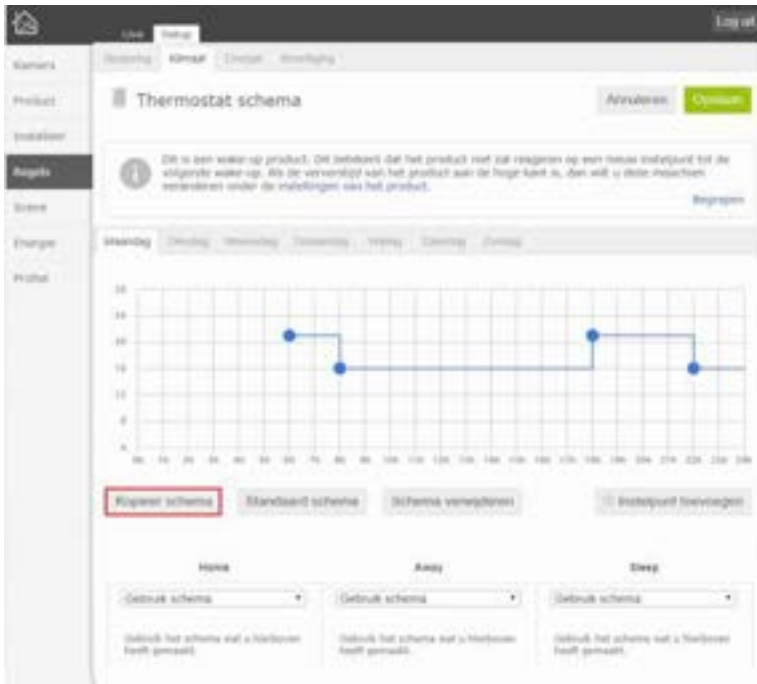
Log uit

Live Setup

Kamers
Product
Installeer
Regels
Scene
Energie
Profiel

Besturing Klimaat Energie Beveiliging

Thermostat schema

Annuleren Opslaan

Dit is een wake-up product. Dit betekent dat het product niet zal reageren op een nieuw instelpunt tot de volgende wake-up. Als de vervanging van het product aan de hoge kant is, dan wilt u deze misschien veranderen onder de instellingen van het product.

Begrepen

Maandag Dinsdag Woensdag Donderdag Vrijdag Zaterdag Zondag

30
25
20
15
10
5
0

0h 1h 2h 3h 4h 5h 6h 7h 8h 9h 10h 11h 12h 13h 14h 15h 16h 17h 18h 19h 20h 21h 22h 23h 24h

Kopieer schema Standaard schema Schema verwijderen + Instelpunt toevoegen

Home Away Sleep

Gebruik schema Gebruik schema Gebruik schema

Gebruik het schema wat u hierboven heeft gemaakt.
Gebruik het schema wat u hierboven heeft gemaakt.
Gebruik het schema wat u hierboven heeft gemaakt.